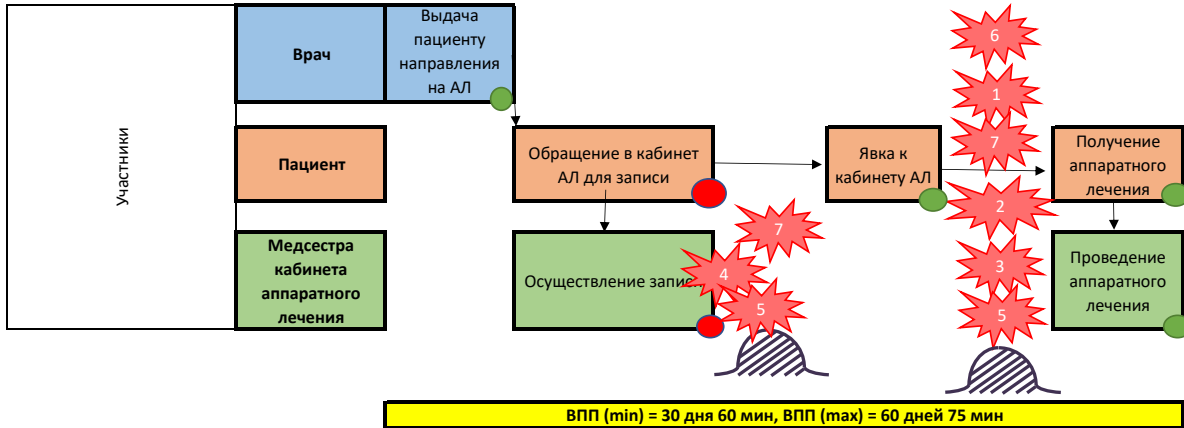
Участники

Врач

Выдача пациенту направления на АЛ

Пациент

Обращение в кабинет АЛ для записи

Явка к кабинету АЛ

Получение аппаратного лечения

Медсестра кабинета аппаратного лечения

Осуществление запис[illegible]

Проведение аппаратного лечения

7
4
5

6
1
7
2
3
5

ВПП (min) = 30 дня 60 мин, ВПП (max) = 60 дней 75 мин